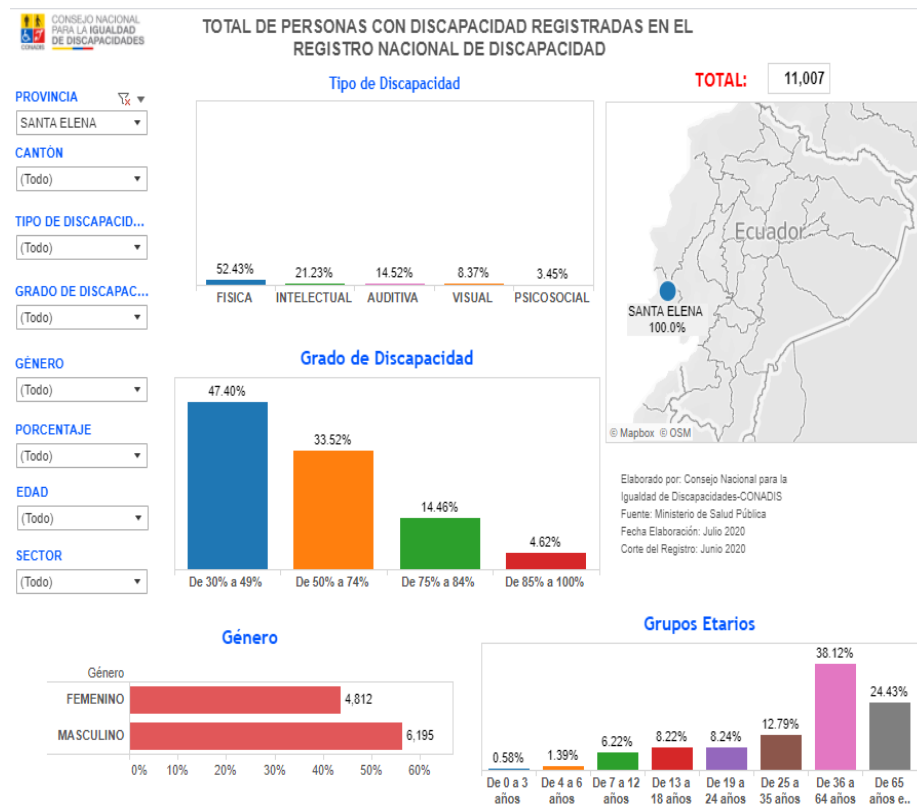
CONSEJO NACIONAL PARA LA IGUALDAD DE DISCAPACIDADES

CONADIS

TOTAL DE PERSONAS CON DISCAPACIDAD REGISTRADAS EN EL REGISTRO NACIONAL DE DISCAPACIDAD

PROVINCIA
SANTA ELENA

CANTÓN
(Todo)

TIPO DE DISCAPACID...
(Todo)

GRADO DE DISCAPAC...
(Todo)

GÉNERO
(Todo)

PORCENTAJE
(Todo)

EDAD
(Todo)

SECTOR
(Todo)

Tipo de Discapacidad

| FISICA | INTELECTUAL | AUDITIVA | VISUAL | PSICOSOCIAL |
|---|---|---|---|---|
| 52.43% | 21.23% | 14.52% | 8.37% | 3.45% |

TOTAL: 11,007

Ecuador

SANTA ELENA
100.0%

© Mapbox © OSM

Grado de Discapacidad

| De 30% a 49% | De 50% a 74% | De 75% a 84% | De 85% a 100% |
|---|---|---|---|
| 47.40% | 33.52% | 14.46% | 4.62% |

Elaborado por: Consejo Nacional para la Igualdad de Discapacidades-CONADIS
Fuente: Ministerio de Salud Pública
Fecha Elaboración: Julio 2020
Corte del Registro: Junio 2020

Género

Género

| FEMENINO | 4,812 |
|---|---|
| MASCULINO | 6,195 |

0% 10% 20% 30% 40% 50% 60%

Grupos Etarios

| De 0 a 3 años | De 4 a 6 años | De 7 a 12 años | De 13 a 18 años | De 19 a 24 años | De 25 a 35 años | De 36 a 64 años | De 65 años e.. |
|---|---|---|---|---|---|---|---|
| 0.58% | 1.39% | 6.22% | 8.22% | 8.24% | 12.79% | 38.12% | 24.43% |